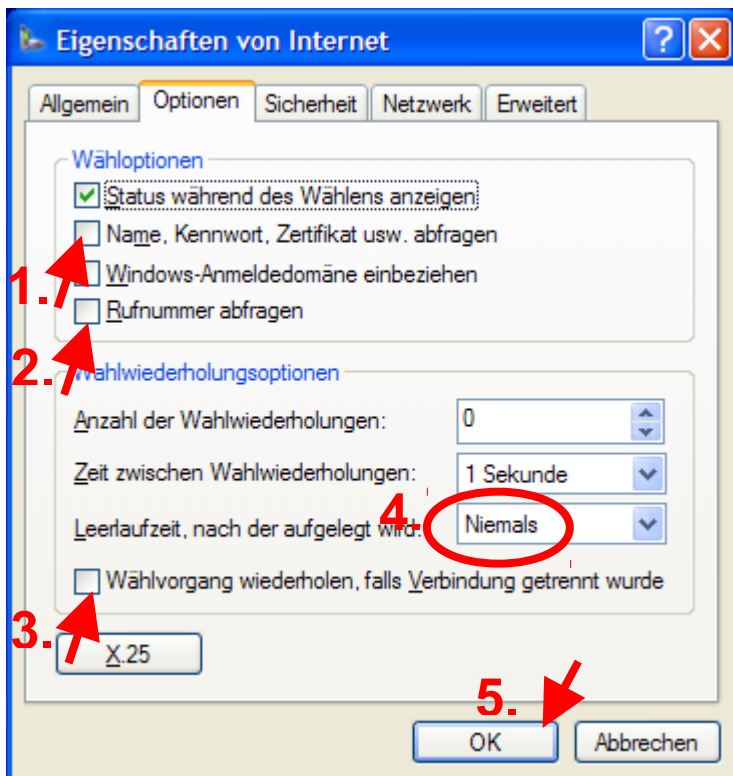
Eigenschaften von Internet

Allgemein | Optionen | Sicherheit | Netzwerk | Erweitert

Wähloptionen
Status während des Wählens anzeigen
Name, Kennwort, Zertifikat usw. abfragen
Windows-Anmeldedomäne einbeziehen
Rufnummer abfragen

Wahlwiederholungsoptionen
Anzahl der Wahlwiederholungen: 0
Zeit zwischen Wahlwiederholungen: 1 Sekunde
Leerlaufzeit, nach der aufgelegt wird: Niemals
Wählvorgang wiederholen, falls Verbindung getrennt wurde

X.25

1.
2.
3.
4.
5.

OK
Abbrechen